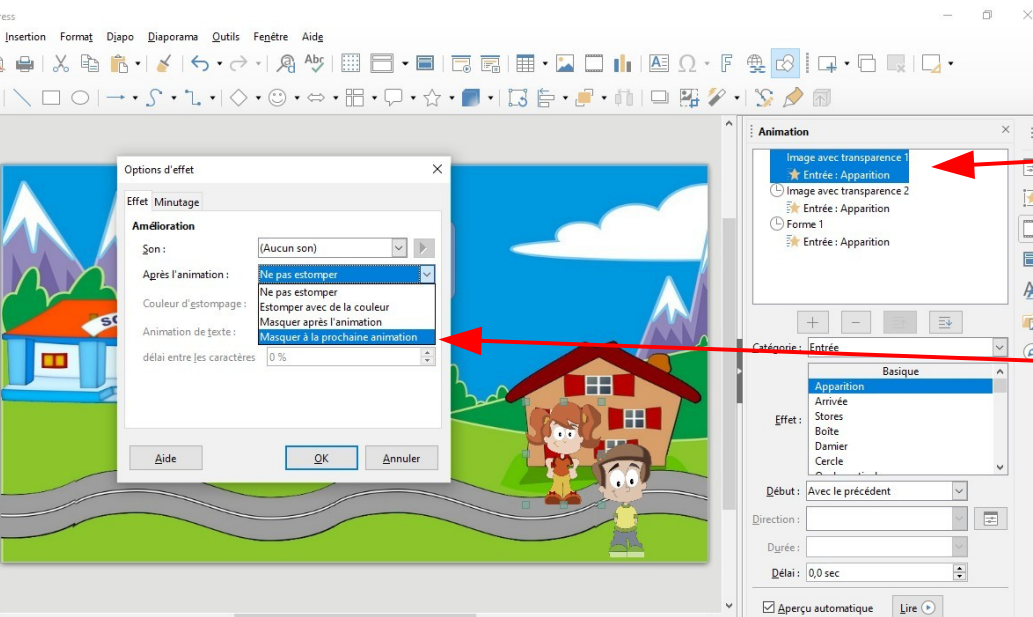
ress

Insertion Format Diapo Diaporama Outils Fenêtre Aide

Options d'effet

Effet Minutage

Amélioration

Son : (Aucun son)

Après l'animation : Ne pas estomper

Couleur d'estompage :

Animation de texte :

délai entre les caractères

Ne pas estomper
Estomper avec de la couleur
Masquer après l'animation
Masquer à la prochaine animation

0 %

Aide OK Annuler

Animation

Image avec transparence 1
Entrée : Apparition
Image avec transparence 2
Entrée : Apparition
Forme 1
Entrée : Apparition

Catégorie : Entrée

Effet :

Basique
Apparition
Arrivée
Stores
Boîte
Damier
Cercle

Début : Avec le précédent

Direction :

Durée :

Délai : 0,0 sec

Aperçu automatique Lire